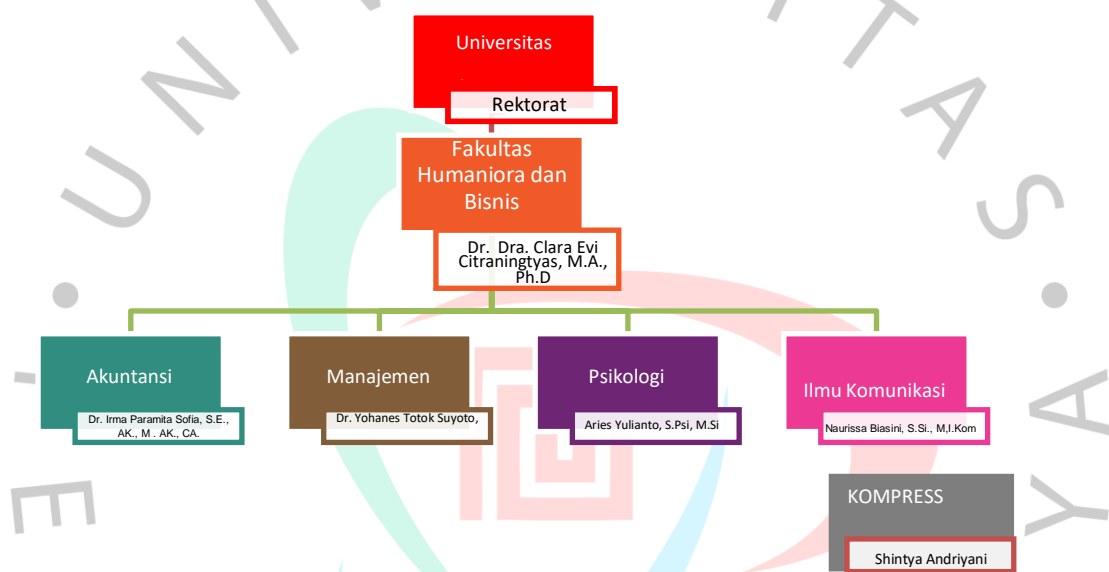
Universitas

Rektorat

Fakultas Humaniora dan Bisnis

Dr. Dra. Clara Evi Citraningtyas, M.A., Ph.D

Akuntansi

Dr. Irma Paramita Sofia, S.E., AK., M . AK., CA.

Manajemen

Dr. Yohanes Totok Suyoto,

Psikologi

Aries Yulianto, S.Psi, M.Si

Ilmu Komunikasi

Naurissa Biasini, S.Si., M,I.Kom

KOMPRESS

Shintya Andriyani